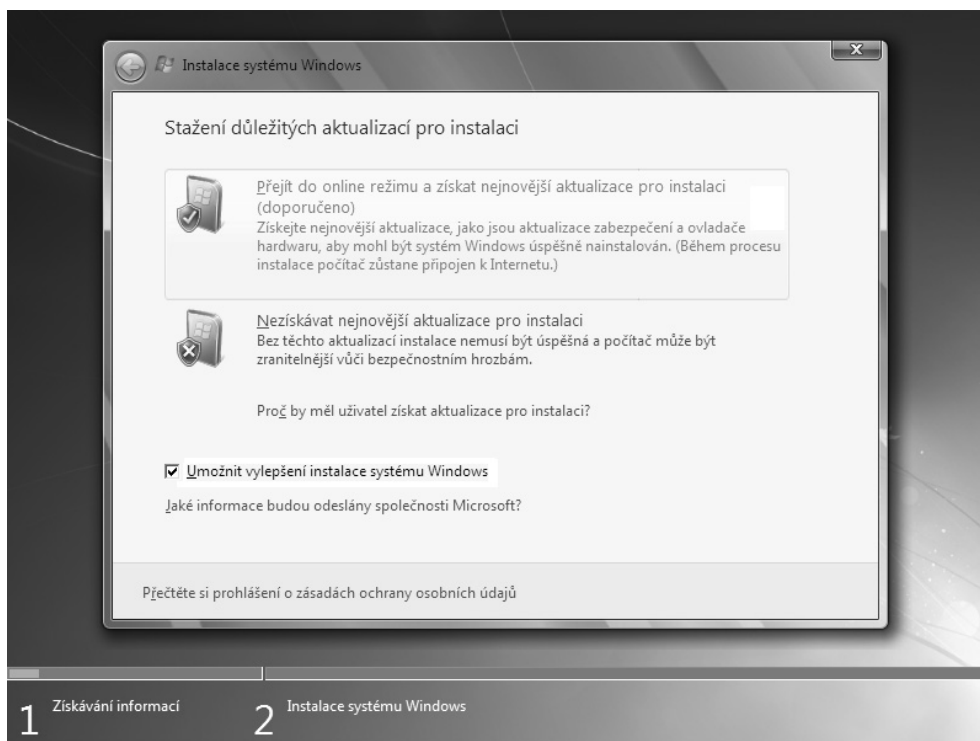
Instalace systému Windows

Stažení důležitých aktualizací pro instalaci

Přejít do online režimu a získat nejnovější aktualizace pro instalaci (doporučeno)
Získejte nejnovější aktualizace, jako jsou aktualizace zabezpečení a ovladače hardwaru, aby mohl být systém Windows úspěšně nainstalován. (Během procesu instalace počítač zůstane připojen k Internetu.)

Nezískávat nejnovější aktualizace pro instalaci
Bez těchto aktualizací instalace nemusí být úspěšná a počítač může být zranitelnější vůči bezpečnostním hrozbám.

Proč by měl uživatel získat aktualizace pro instalaci?

☑ Umožnit vylepšení instalace systému Windows

Jaké informace budou odeslány společnosti Microsoft?

Přečtěte si prohlášení o zásadách ochrany osobních údajů

1 Získávání informací

2 Instalace systému Windows